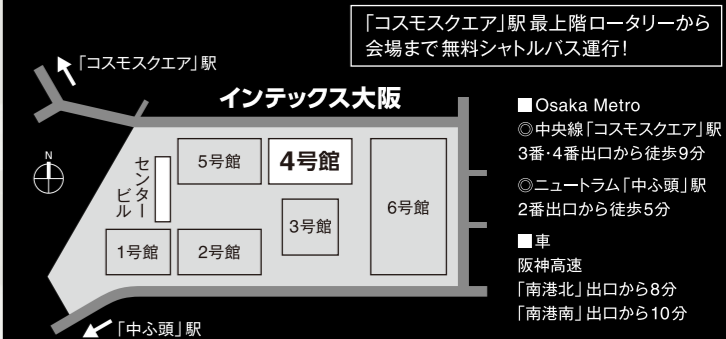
「コスモスクエア」駅 最上階ロータリーから会場まで無料シャトルバス運行!

「コスモスクエア」駅

インテックス大阪

N

センタービル

5号館

4号館

3号館

6号館

1号館

2号館

「中ふ頭」駅

■Osaka Metro
◎中央線「コスモスクエア」駅 3番·4番出口から徒歩9分

◎ニュートラム「中ふ頭」駅 2番出口から徒歩5分

■車
阪神高速
「南港北」出口から8分
「南港南」出口から10分